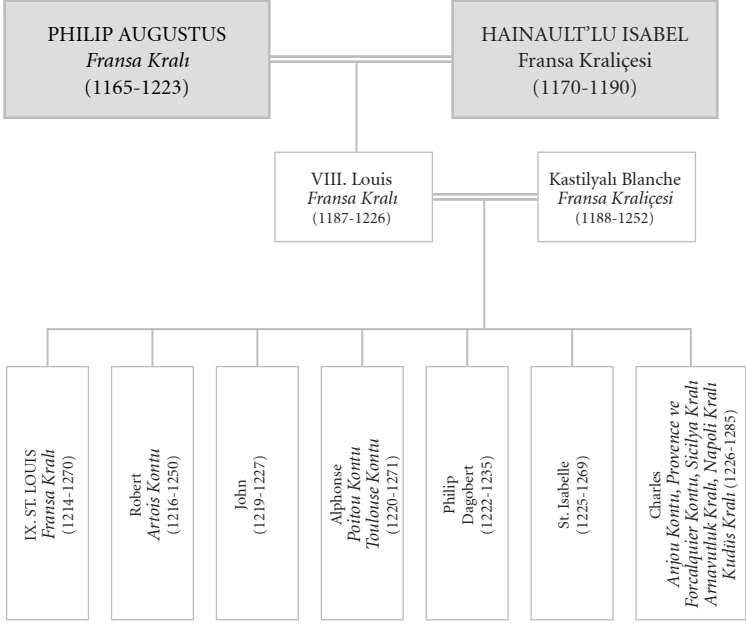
PHILIP AUGUSTUS
Fransa Kralı
(1165-1223)

HAINAULT'LU ISABEL
Fransa Kraliçesi
(1170-1190)

VIII. Louis
Fransa Kralı
(1187-1226)

Kastilyalı Blanche
Fransa Kraliçesi
(1188-1252)

IX. ST. LOUIS
Fransa Kralı
(1214-1270)

Robert
Artois Kontu
(1216-1250)

John
(1219-1227)

Alphonse
Poitou Kontu
Toulouse Kontu
(1220-1271)

Philip
Dagobert
(1222-1235)

St. Isabelle
(1225-1269)

Charles
Anjou Kontu, Provence ve
Forcalquier Kontu, Sicilya Kralı
Arnavutluk Kralı, Napoli Kralı
Kudüs Kralı (1226-1285)